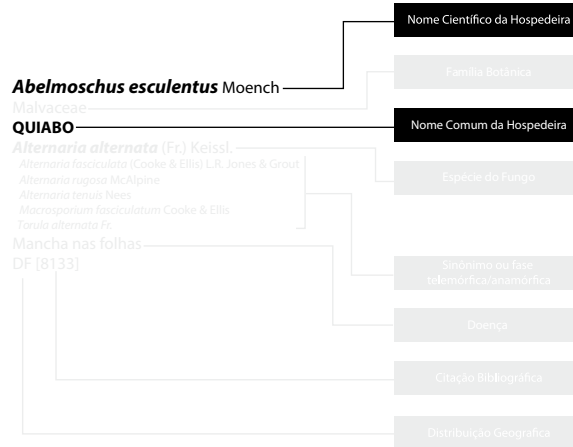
Nome Científico da Hospedeira

***Abelmoschus esculentus*** Moench

Família Botânica

Malvaceae

**QUIABO**

Nome Comum da Hospedeira

***Alternaria alternata*** (Fr.) Keissl.

*Alternaria fasciculata* (Cooke & Ellis) L.R. Jones & Grout
*Alternaria rugosa* McAlpine
*Alternaria tenuis* Nees
*Macrosporium fasciculatum* Cooke & Ellis
*Torula alternata* Fr.

Espécie do Fungo

Mancha nas folhas

DF [8133]

Sinônimo ou fase telemórfica/anamórfica

Doença

Citação Bibliográfica

Distribuição Geografica